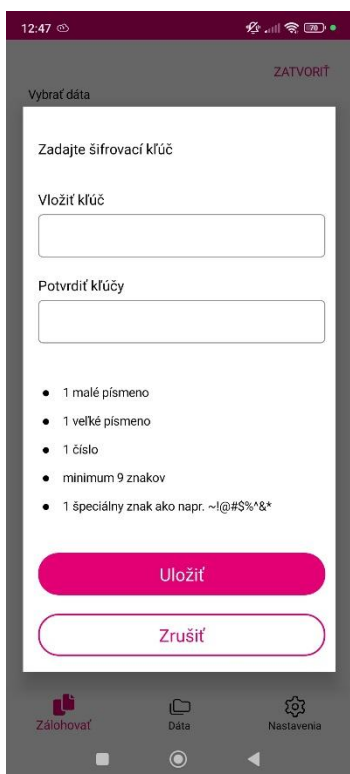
12:47

ZATVORIŤ

Vybrať dáta

Zadajte šifrovací kľúč

Vložiť kľúč

Potvrdiť kľúčy

- 1 malé písmeno
- 1 veľké písmeno
- 1 číslo
- minimum 9 znakov
- 1 špeciálny znak ako napr. ~!@#$%^&*

Uložiť

Zrušiť

Zálohovať

Dáta

Nastavenia